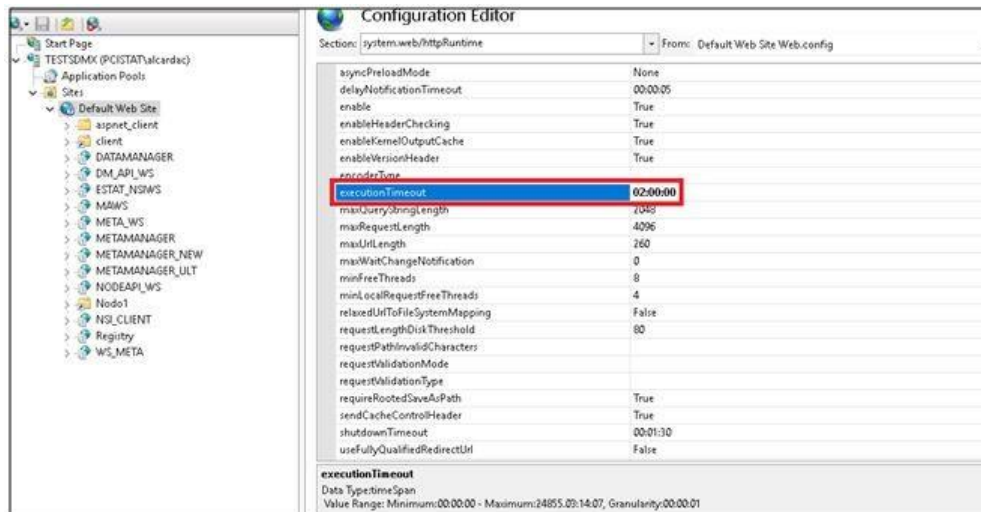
Start Page
TESTSDMX (PCISTAT\alcardac)
Application Pools
Sites
Default Web Site
aspnet_client
client
DATAMANAGER
DM_API_WS
ESTAT_NSIWS
MAWS
META_WS
METAMANAGER
METAMANAGER_NEW
METAMANAGER_ULT
NODEAPI_WS
Nodo1
NSI_CLIENT
Registry
WS_META

Configuration Editor

Section: system.web/httpRuntime
From: Default Web Site Web.config

| | |
|---|---|
| asyncPreloadMode | None |
| delayNotificationTimeout | 00:00:05 |
| enable | True |
| enableHeaderChecking | True |
| enableKernelOutputCache | True |
| enableVersionHeader | True |
| encoderType | |
| executionTimeout | 02:00:00 |
| maxQueryStringLength | 2048 |
| maxRequestLength | 4096 |
| maxUrlLength | 260 |
| maxWaitChangeNotification | 0 |
| minFreeThreads | 8 |
| minLocalRequestFreeThreads | 4 |
| relaxedUrlToFileSystemMapping | False |
| requestLengthDiskThreshold | 80 |
| requestPathInvalidCharacters | |
| requestValidationMode | |
| requestValidationType | |
| requireRootedSaveAsPath | True |
| sendCacheControlHeader | True |
| shutdownTimeout | 00:01:30 |
| useFullyQualifiedRedirectUrl | False |

executionTimeout
Data Type:timeSpan
Value Range: Minimum:00:00:00 - Maximum:24855.03:14:07, Granularity:00:00:01